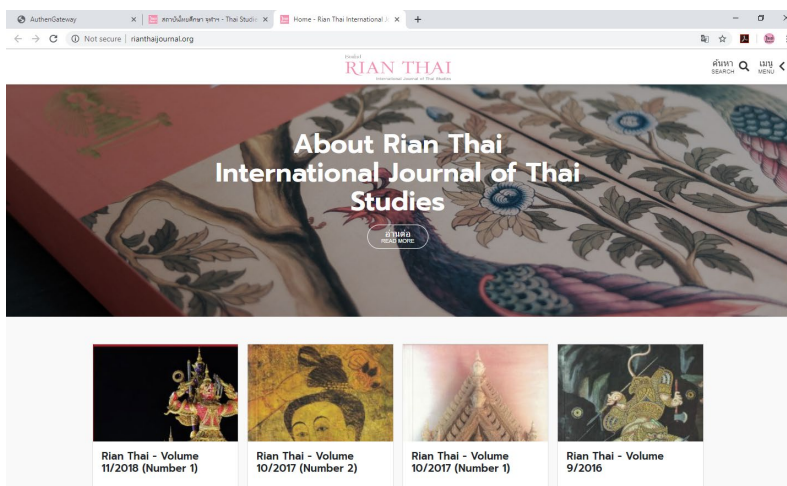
AuthenGateway
สถาบันไทยศึกษา จุฬาฯ - Thai Studie
Home - Rian Thai International J
Not secure | rianthaijournal.org

เรียนไทย
RIAN THAI
International Journal of Thai Studies

ค้นหา SEARCH
เมนู MENU

About Rian Thai International Journal of Thai Studies

อ่านต่อ
READ MORE

Rian Thai - Volume 11/2018 (Number 1)

Rian Thai - Volume 10/2017 (Number 2)

Rian Thai - Volume 10/2017 (Number 1)

Rian Thai - Volume 9/2016